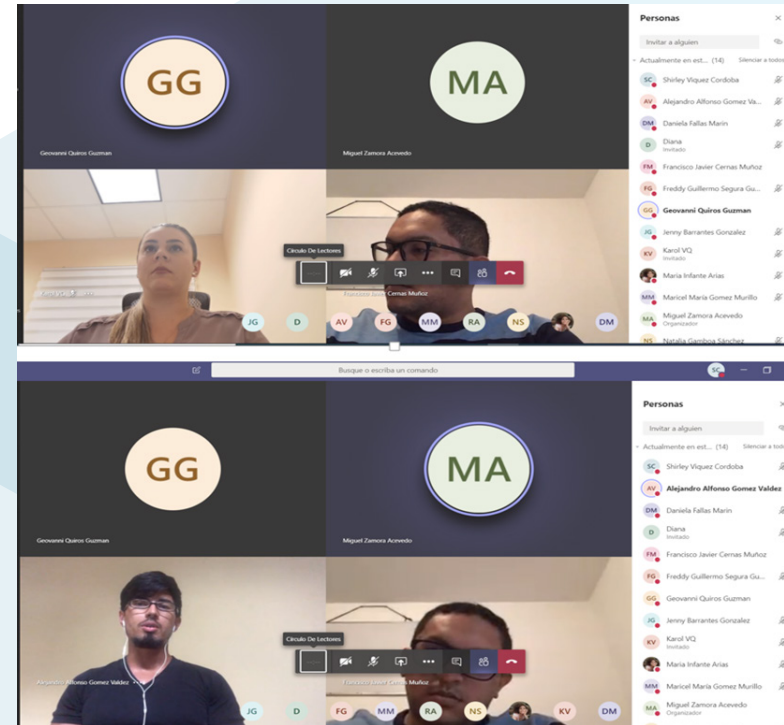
GG

Geovanni Quiros Guzman

MA

Miguel Zamora Acevedo

Círculo De Lectores

Francisco Javier Cernas Muñoz

JG D AV FG MM RA NS DM

Personas

Invitar a alguien

Actualmente en est... (14) Silenciar a todos

SC Shirley Viquez Cordoba
AV Alejandro Alfonso Gomez Va...
DM Daniela Fallas Marin
D Diana Invitado
FM Francisco Javier Cernas Muñoz
FG Freddy Guillermo Segura Gu...
GG Geovanni Quiros Guzman
JG Jenny Barrantes Gonzalez
KV Karol VQ Invitado
Maria Infante Arias
MM Maricel Maria Gomez Murillo
MA Miguel Zamora Acevedo Organizador
NS Natalia Gamboa Sánchez

Busque o escriba un comando

SC

GG

Geovanni Quiros Guzman

MA

Miguel Zamora Acevedo

Círculo De Lectores

Alejandro Alfonso Gomez Valdez

Francisco Javier Cernas Muñoz

JG D FG MM RA NS KV DM

Personas

Invitar a alguien

Actualmente en est... (14) Silenciar a todos

SC Shirley Viquez Cordoba
AV Alejandro Alfonso Gomez Valdez
DM Daniela Fallas Marin
D Diana Invitado
FM Francisco Javier Cernas Muñoz
FG Freddy Guillermo Segura Gu...
GG Geovanni Quiros Guzman
JG Jenny Barrantes Gonzalez
KV Karol VQ Invitado
Maria Infante Arias
MM Maricel Maria Gomez Murillo
MA Miguel Zamora Acevedo Organizador